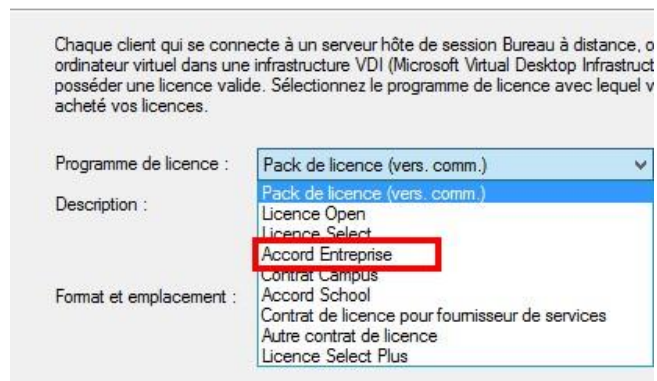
Chaque client qui se connecte à un serveur hôte de session Bureau à distance, o ordinateur virtuel dans une infrastructure VDI (Microsoft Virtual Desktop Infrastruct posséder une licence valide. Sélectionnez le programme de licence avec lequel v acheté vos licences.

Programme de licence :
Pack de licence (vers. comm.)

Description :

Format et emplacement :

Pack de licence (vers. comm.)
Licence Open
Licence Select
Accord Entreprise
Contrat Campus
Accord School
Contrat de licence pour fournisseur de services
Autre contrat de licence
Licence Select Plus